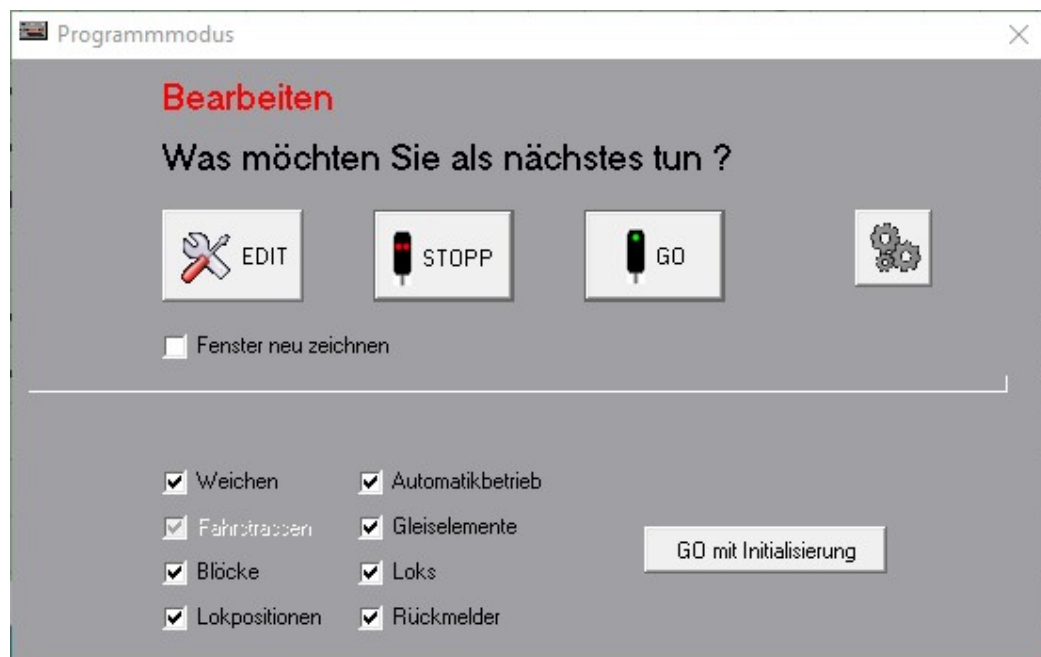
Programmmodus

Bearbeiten

Was möchten Sie als nächstes tun ?

EDIT

STOPP

GO

Fenster neu zeichnen

Weichen

Fahrstrassen

Blöcke

Lokpositionen

Automatikbetrieb

Gleiselemente

Loks

Rückmelder

GO mit Initialisierung